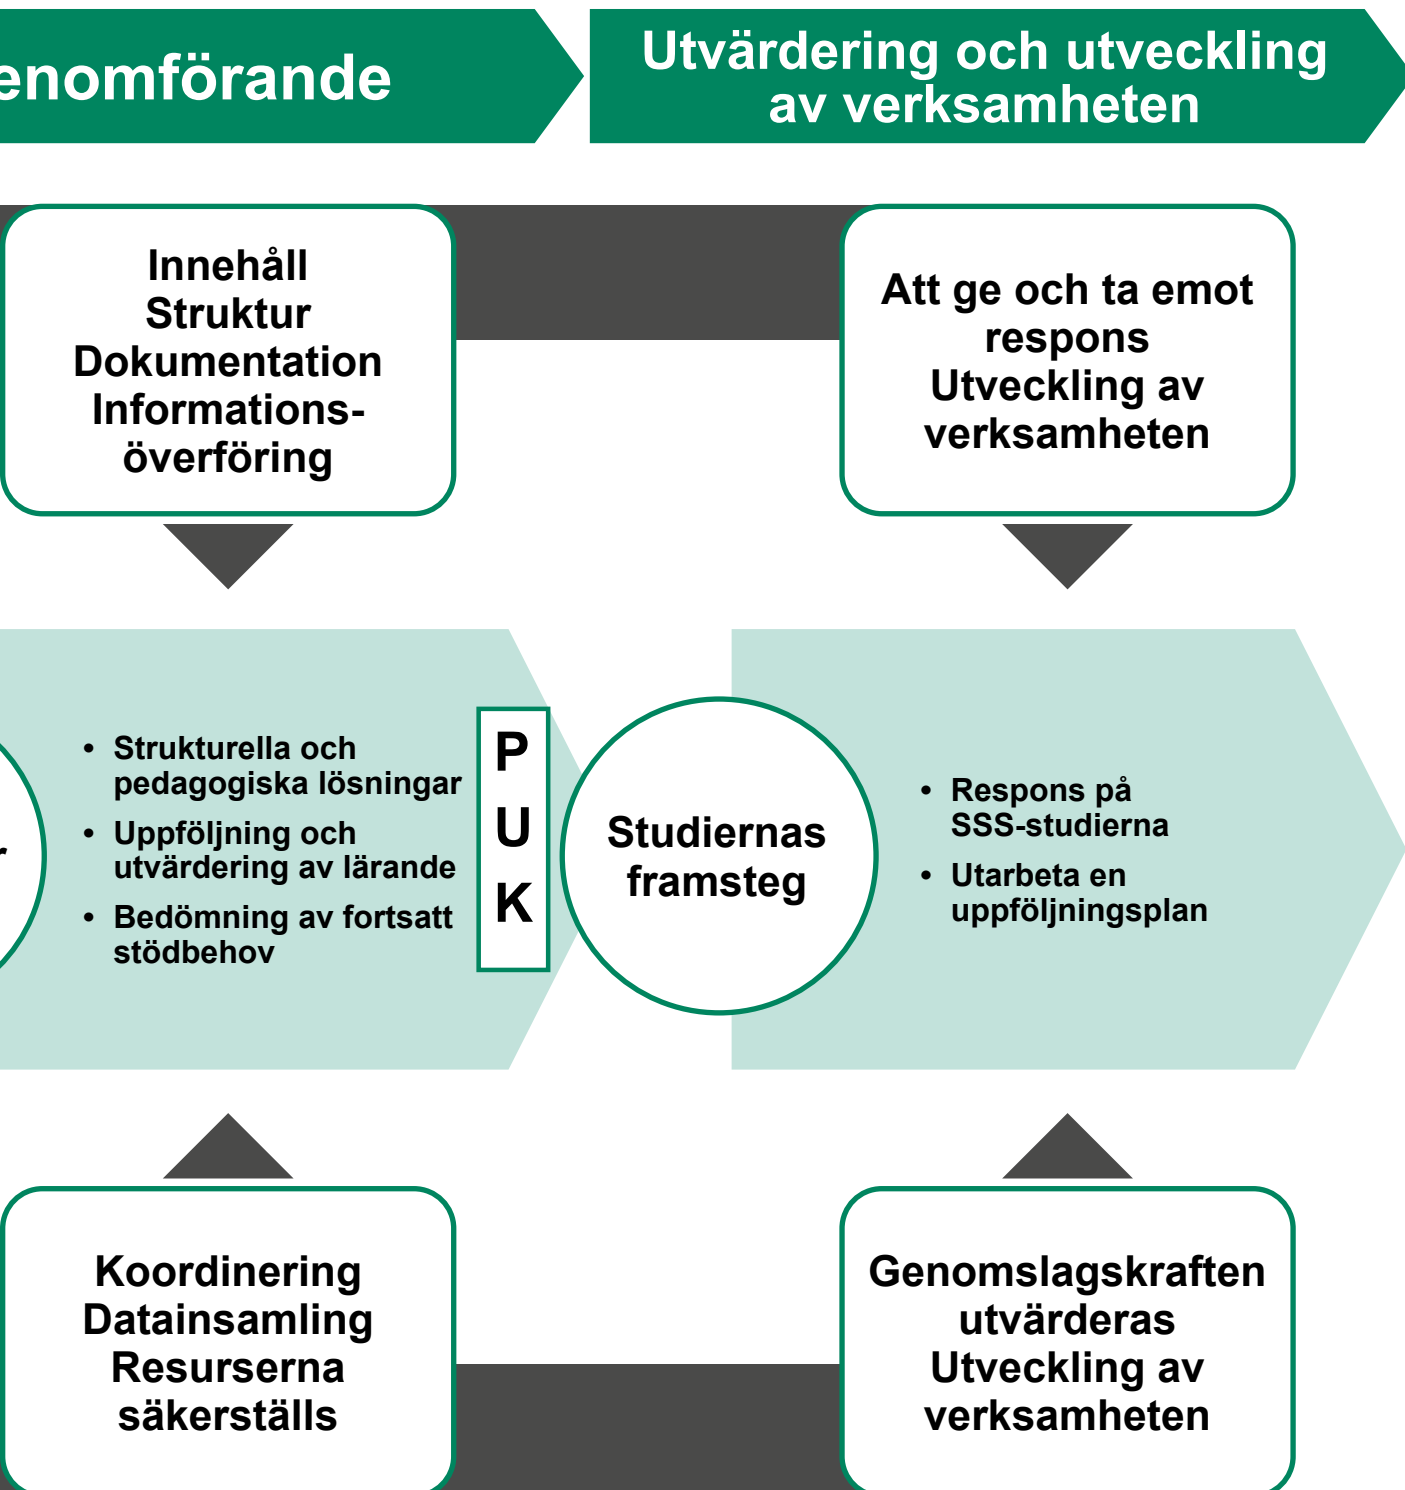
enomförande

Utvärdering och utveckling av verksamheten

Innehåll
Struktur
Dokumentation
Informationsöverföring

Att ge och ta emot respons
Utveckling av verksamheten

- Strukturella och pedagogiska lösningar
- Uppföljning och utvärdering av lärande
- Bedömning av fortsatt stödbehov

P
U
K

Studiernas framsteg

- Respons på SSS-studierna
- Utarbeta en uppföljningsplan

Koordinering
Datainsamling
Resurserna säkerställs

Genomslagskraften utvärderas
Utveckling av verksamheten